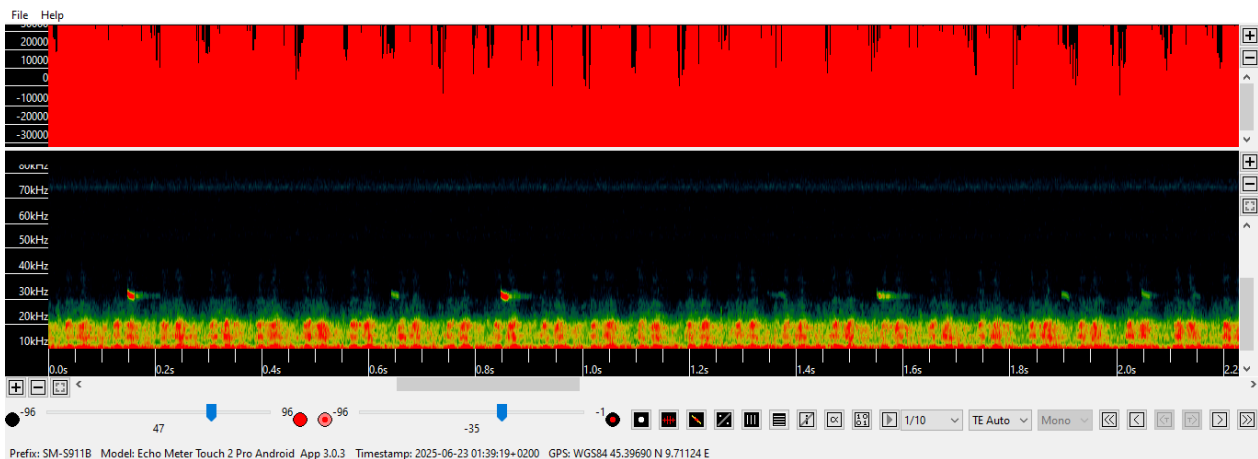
File Help

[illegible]
20000
10000
0
-10000
-20000
-30000

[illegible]kHz
70kHz
60kHz
50kHz
40kHz
30kHz
20kHz
10kHz

0.0s 0.2s 0.4s 0.6s 0.8s 1.0s 1.2s 1.4s 1.6s 1.8s 2.0s 2.2

-96 47 96 -96 -35 -1

1/10 TE Auto Mono

Prefix: SM-S911B Model: Echo Meter Touch 2 Pro Android App 3.0.3 Timestamp: 2025-06-23 01:39:19+0200 GPS: WGS84 45.39690 N 9.71124 E